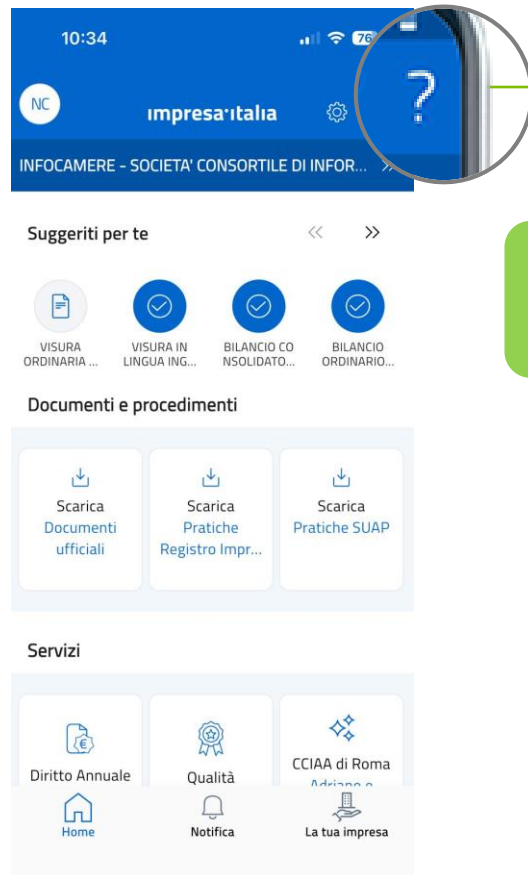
10:34

76

NC

impresa·italia

?

INFOCAMERE - SOCIETA' CONSORTILE DI INFOR...

Suggeriti per te

VISURA ORDINARIA ...

VISURA IN LINGUA ING...

BILANCIO CONSOLIDATO...

BILANCIO ORDINARIO...

Documenti e procedimenti

Scarica
Documenti ufficiali

Scarica
Pratiche Registro Impr...

Scarica
Pratiche SUAP

Servizi

Diritto Annuale

Qualità

CCIAA di Roma
Adriano e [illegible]

Home

Notifica

La tua impresa